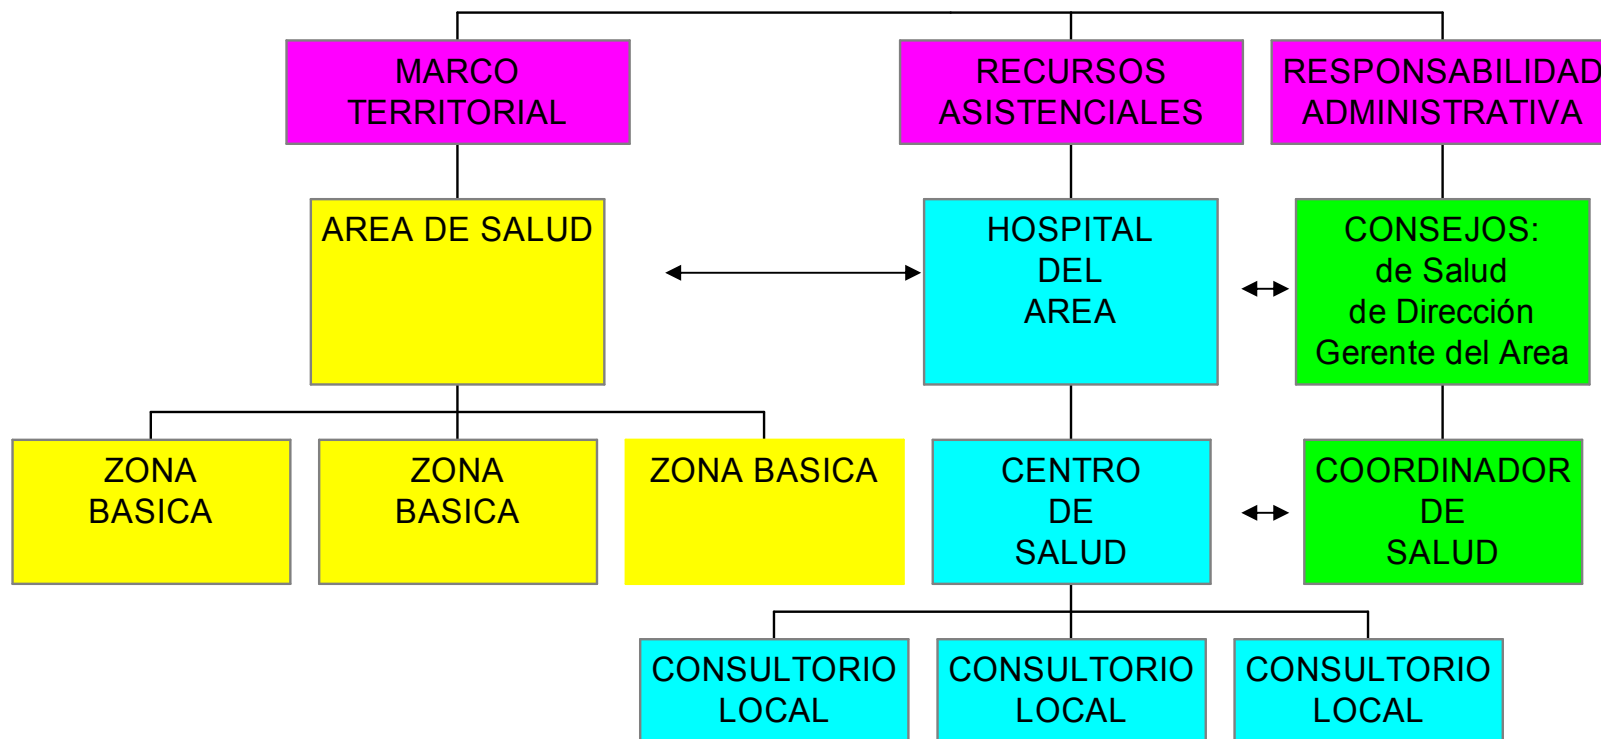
MARCO TERRITORIAL

RECURSOS ASISTENCIALES

RESPONSABILIDAD ADMINISTRATIVA

AREA DE SALUD

HOSPITAL DEL AREA

CONSEJOS:
de Salud
de Dirección
Gerente del Area

ZONA BASICA

ZONA BASICA

ZONA BASICA

CENTRO DE SALUD

COORDINADOR DE SALUD

CONSULTORIO LOCAL

CONSULTORIO LOCAL

CONSULTORIO LOCAL